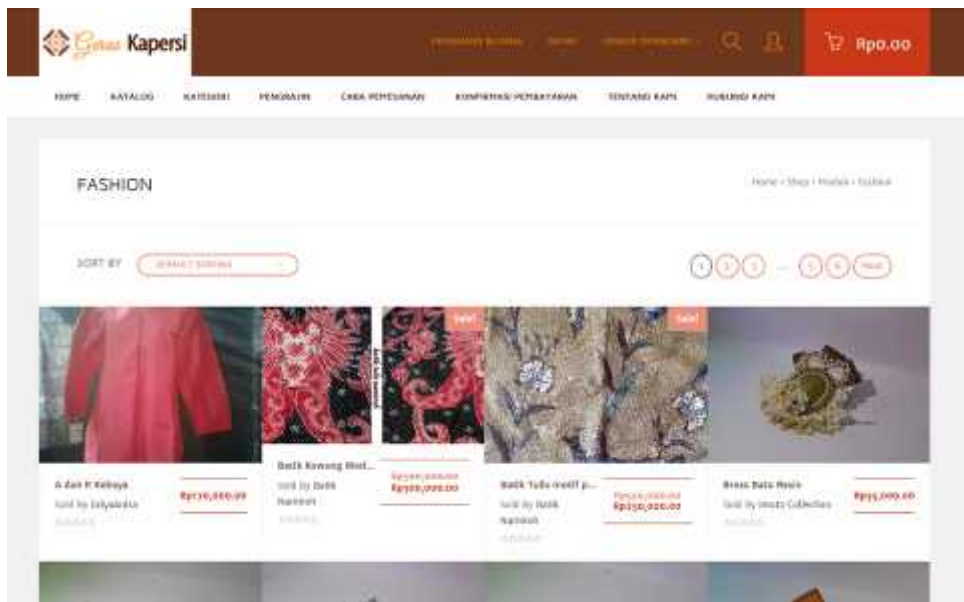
Gerai Kapersi

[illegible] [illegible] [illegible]

Rp0.00

HOME KATALOG KATEGORI PENGRAJIN CARA PEMESANAN KONFIRMASI PEMBAYARAN TENTANG KAMI HUBUNGI KAMI

FASHION

Home › Shop › Produk › Fashion

SORT BY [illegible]

1 2 3 ... 5 6 Next

Sale!

Sale!

A dan P Kebaya
Sold by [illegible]
Rp170,000.00

Batik Kawung Mot...
Sold by Batik Naminah
Rp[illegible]
Rp300,000.00

Batik Tulis motif p...
Sold by Batik Naminah
Rp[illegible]
Rp250,000.00

Bross Batu Mesir
Sold by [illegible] Collection
Rp95,000.00